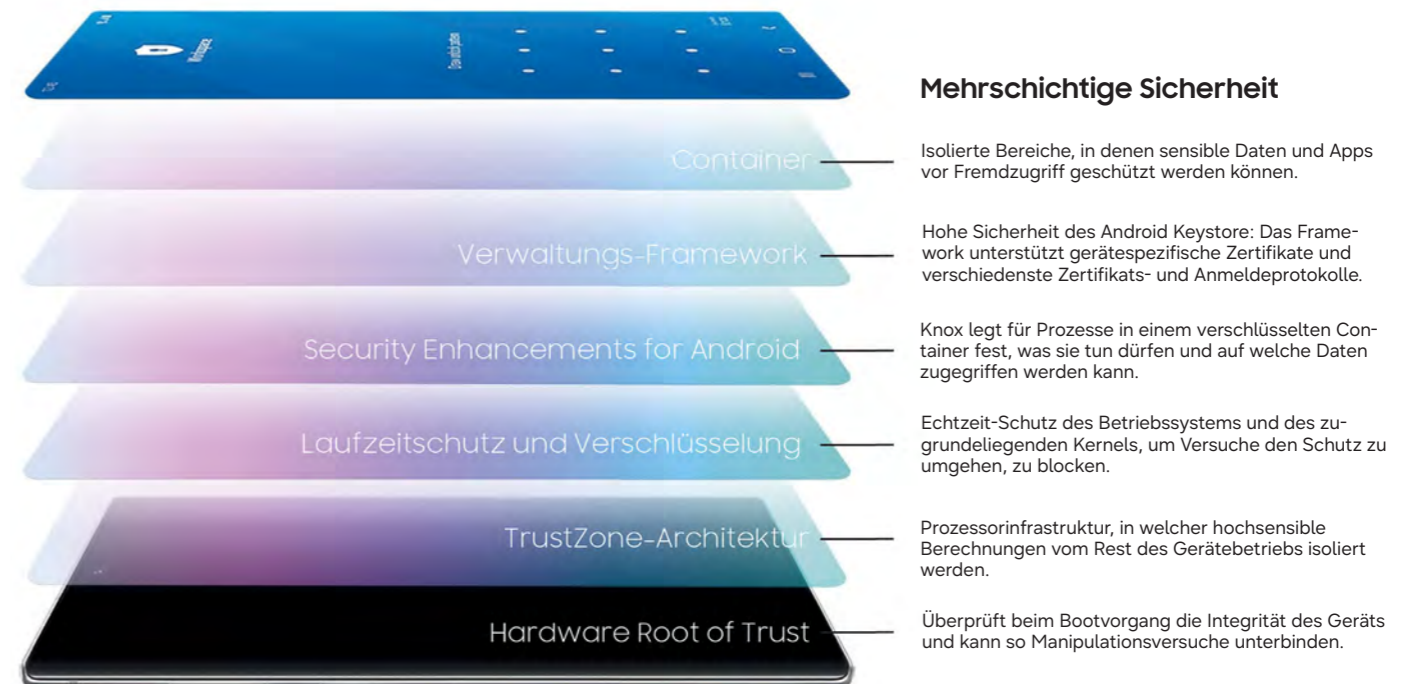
Container

Verwaltungs-Framework

Security Enhancements for Android

Laufzeitschutz und Verschlüsselung

TrustZone-Architektur

Hardware Root of Trust

Mehrschichtige Sicherheit

Isolierte Bereiche, in denen sensible Daten und Apps vor Fremdzugriff geschützt werden können.

Hohe Sicherheit des Android Keystore: Das Framework unterstützt gerätespezifische Zertifikate und verschiedenste Zertifikats- und Anmeldeprotokolle.

Knox legt für Prozesse in einem verschlüsselten Container fest, was sie tun dürfen und auf welche Daten zugegriffen werden kann.

Echtzeit-Schutz des Betriebssystems und des zugrundeliegenden Kernels, um Versuche den Schutz zu umgehen, zu blocken.

Prozessorinfrastruktur, in welcher hochsensible Berechnungen vom Rest des Gerätebetriebs isoliert werden.

Überprüft beim Bootvorgang die Integrität des Geräts und kann so Manipulationsversuche unterbinden.